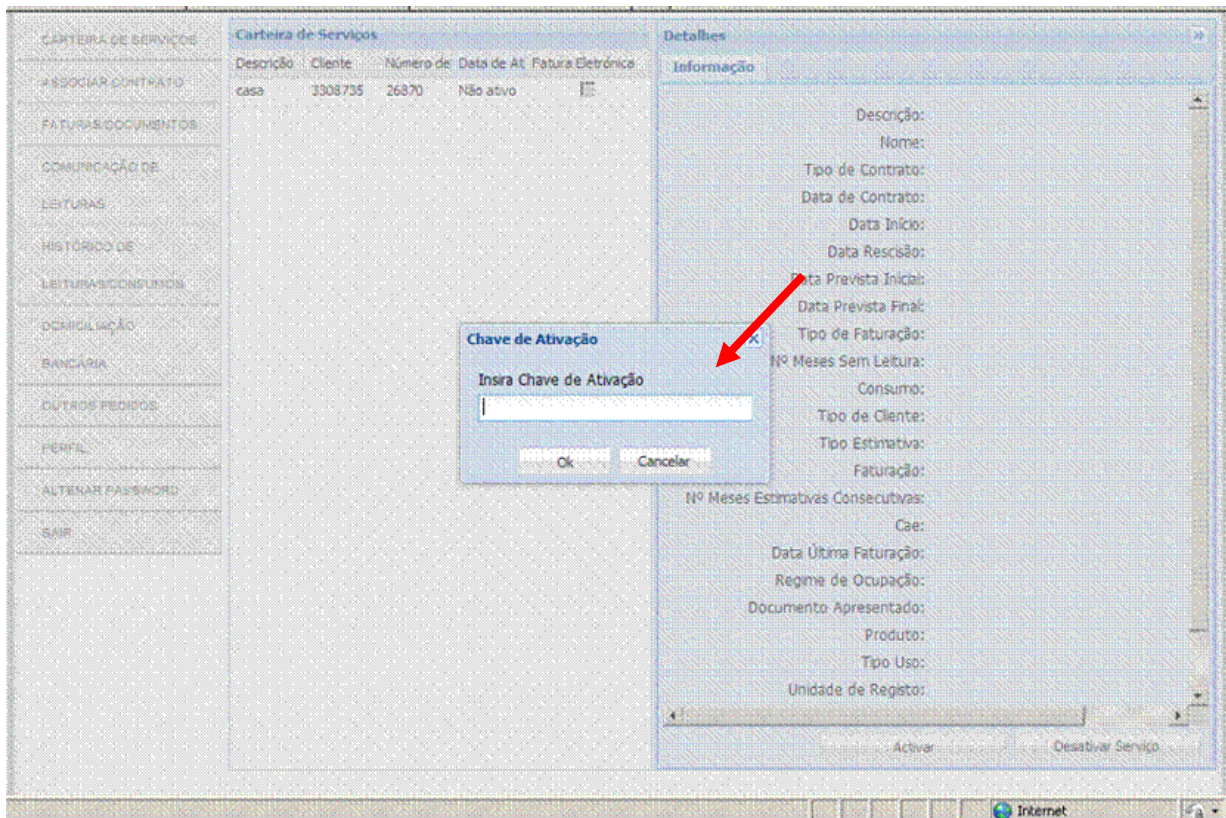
CARTEIRA DE SERVIÇOS

ASSOCIAR CONTRATO

FATURAS/DOCUMENTOS

COMUNICAÇÃO DE LEITURAS

HISTÓRICO DE LEITURAS/CONSUMOS

DOMICILIAÇÃO BANCARIA

OUTROS PEDIDOS

PERFIL

ALTERAR PASSWORD

SAIR

Carteira de Serviços

| Descrição | Cliente | Número de | Data de At | Fatura Eletrónica |
|---|---|---|---|---|
| casa | 3308735 | 26870 | Não ativo | |

Detalhes

Informação

Descrição:
Nome:
Tipo de Contrato:
Data de Contrato:
Data Início:
Data Rescisão:
Data Prevista Inical:
Data Prevista Final:
Tipo de Faturação:
Nº Meses Sem Leitura:
Consumo:
Tipo de Cliente:
Tipo Estimativa:
Faturação:
Nº Meses Estimativas Consecutivas:
Cae:
Data Última Faturação:
Regime de Ocupação:
Documento Apresentado:
Produto:
Tipo Uso:
Unidade de Registo:

Activar
Desativar Serviço

Chave de Ativação

Insira Chave de Ativação

Ok
Cancelar

Internet